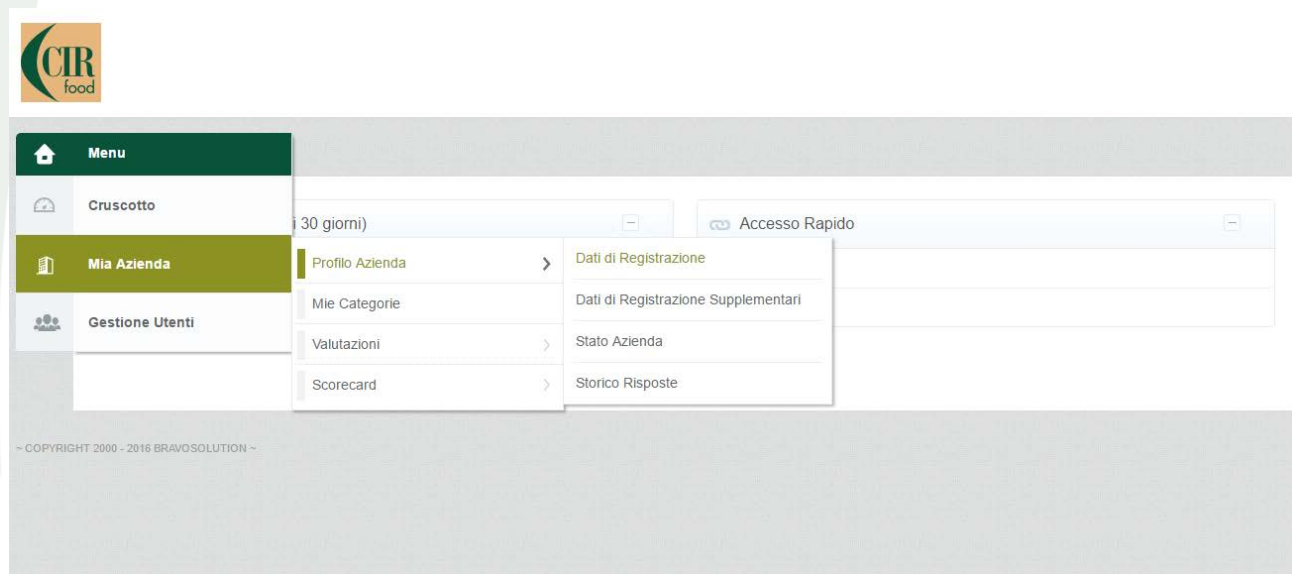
CIR food

Menu

Cruscotto

Mia Azienda

Gestione Utenti

i 30 giorni)

Profilo Azienda

Mie Categorie

Valutazioni

Scorecard

Dati di Registrazione

Dati di Registrazione Supplementari

Stato Azienda

Storico Risposte

Accesso Rapido

~ COPYRIGHT 2000 - 2016 BRAVOSOLUTION ~